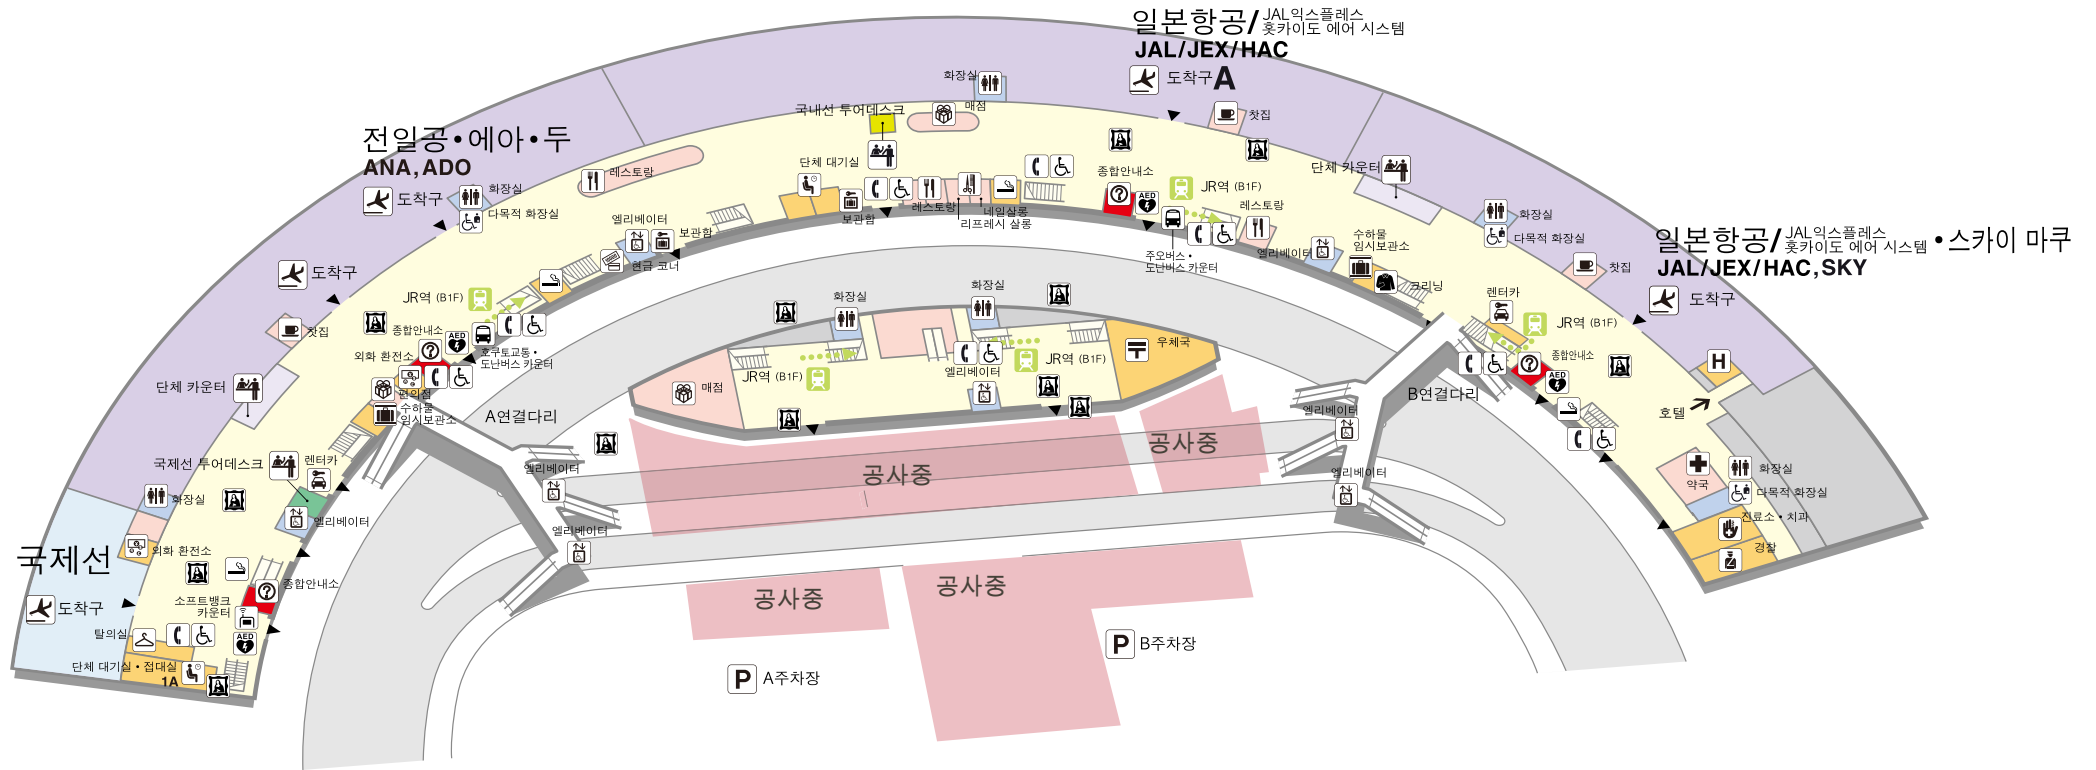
일본항공/JAL익스플레스 홋카이도 에어 시스템
JAL/JEX/HAC
도착구 A

전일공•에어•두
ANA, ADO
도착구

일본항공/JAL익스플레스 홋카이도 에어 시스템 •스카이 마쿠
JAL/JEX/HAC, SKY
도착구

국제선
도착구

화장실
매점
국내선 투어데스크
찻집
단체 대기실
레스토랑
화장실
다목적 화장실
엘리베이터
보관함
현금 코너
보관함
레스토랑
네일살롱
리프레시 살롱
종합안내소
JR역 (B1F)
주오버스 • 도난버스 카운터
레스토랑
엘리베이터
단체 카운터
화장실
다목적 화장실
수하물 임시보관소
찻집
클리닝
렌터카
JR역 (B1F)
종합안내소
B연결다리
호텔
엘리베이터
엘리베이터
화장실
다목적 화장실
약국
진료소 • 치과
경찰
도착구
찻집
JR역 (B1F)
종합안내소
외화 환전소
호쿠토교통 • 도난버스 카운터
편의점
수하물 임시보관소
단체 카운터
A연결다리
화장실
화장실
JR역 (B1F)
JR역 (B1F)
엘리베이터
우체국
매점
국제선 투어데스크
렌터카
화장실
엘리베이터
엘리베이터
엘리베이터
외화 환전소
종합안내소
소프트뱅크 카운터
탈의실
단체 대기실 • 접대실
1A
공사중
공사중
공사중
공사중
A주차장
B주차장